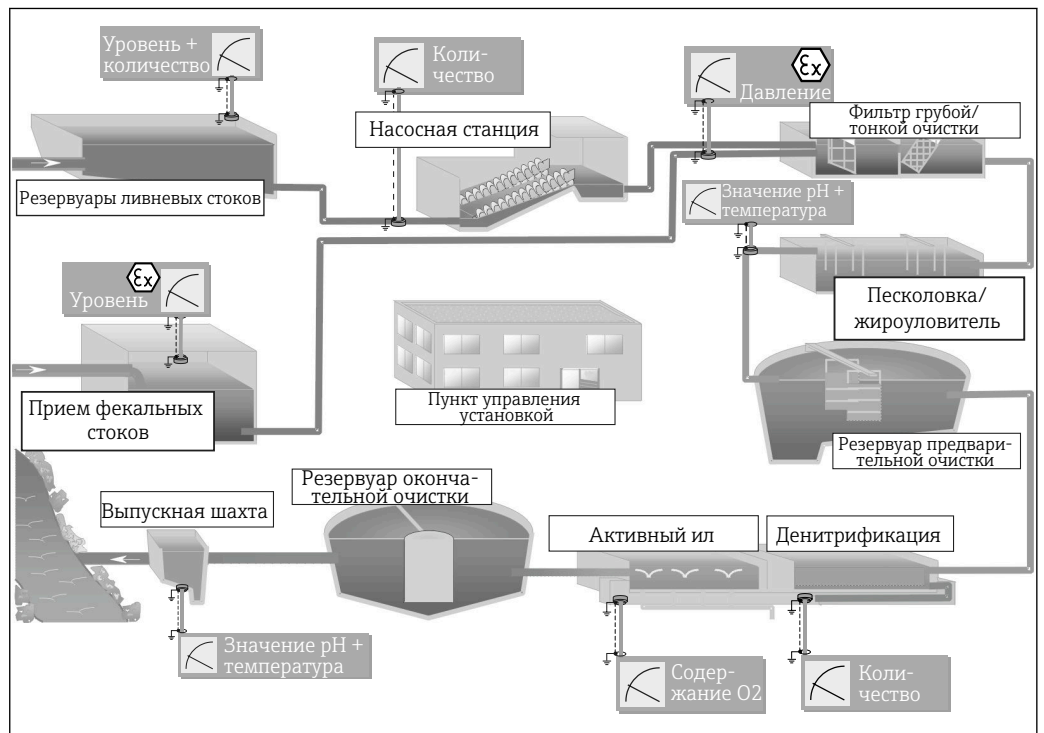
Уровень + количество

Количество

Давление

Насосная станция

Фильтр грубой/ тонкой очистки

Резервуары ливневых стоков

Значение pH + температура

Уровень

Песколовка/ жироуловитель

Прием фекальных стоков

Пункт управления установкой

Резервуар предварительной очистки

Резервуар окончательной очистки

Выпускная шахта

Активный ил

Денитрификация

Значение pH + температура

Содержание O2

Количество